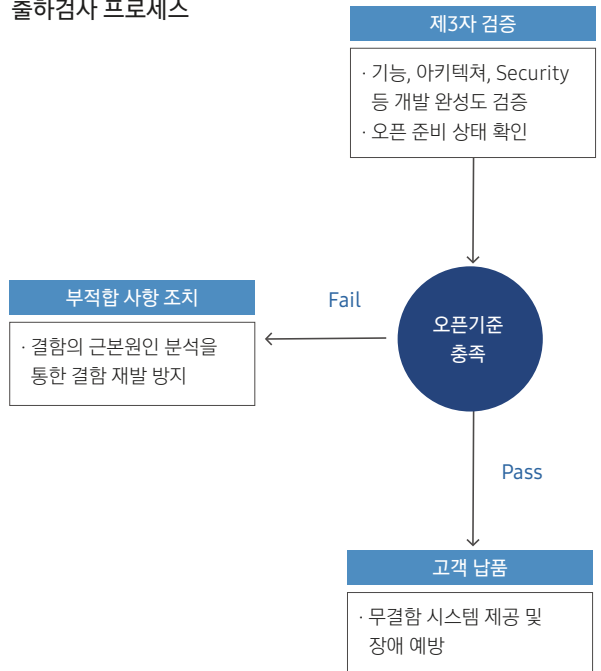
출하검사 프로세스

제3자 검증

· 기능, 아키텍쳐, Security 등 개발 완성도 검증
· 오픈 준비 상태 확인

부적합 사항 조치

Fail

· 결함의 근본원인 분석을 통한 결함 재발 방지

오픈기준 충족

Pass

고객 납품

· 무결함 시스템 제공 및 장애 예방